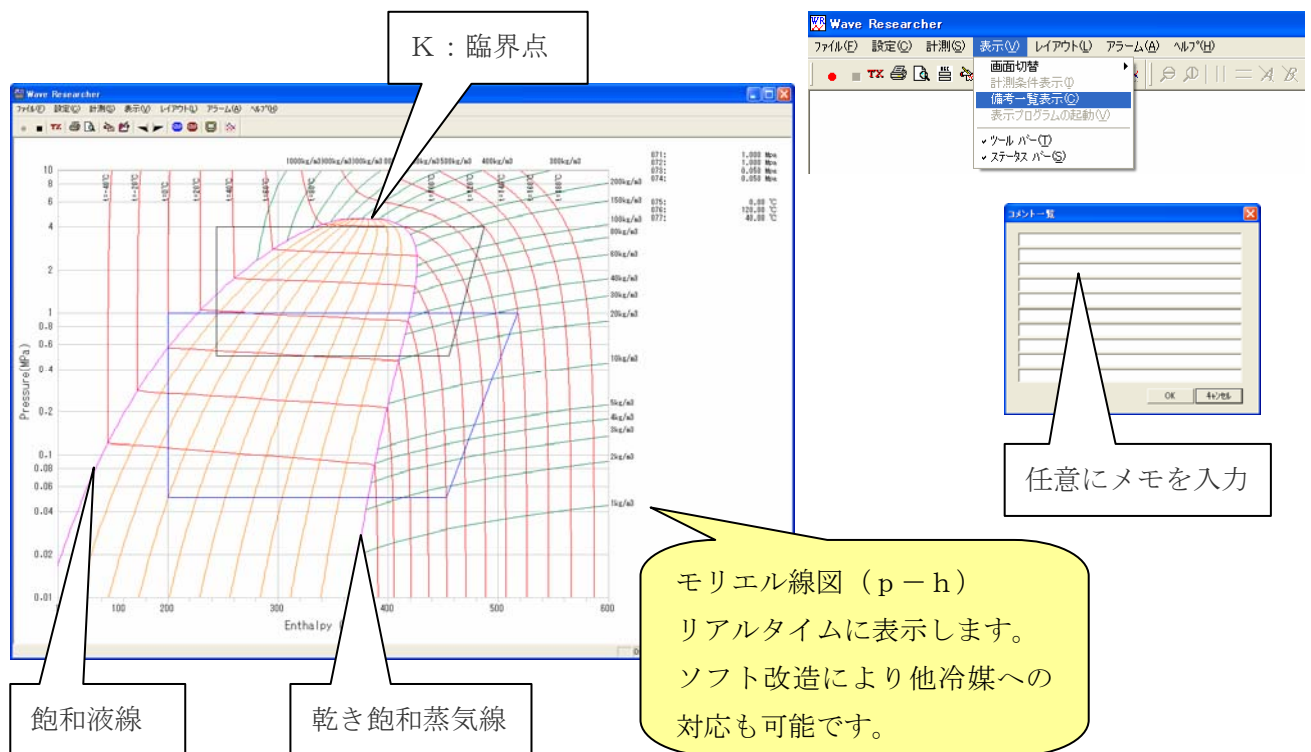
K：臨界点

Wave Researcher
ファイル(F) 設定(C) 計測(S) 表示(V) レイアウト(L) アラーム(A) ヘルプ(H)

1000kg/m3 3000kg/m3 300kg/m3 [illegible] kg/m3 500kg/m3 400kg/m3 300kg/m3

071: 1.000 Mpa
072: 1.000 Mpa
073: 0.050 Mpa
074: 0.050 Mpa
075: 0.00
076: 120.00
077: 40.00

200kg/m3
150kg/m3
100kg/m3
80kg/m3
60kg/m3
40kg/m3
30kg/m3
20kg/m3
10kg/m3
5kg/m3
4kg/m3
3kg/m3
2kg/m3
1kg/m3

10
8
6
4
2
1
0.8
0.6
0.4
0.2
0.1
0.08
0.06
0.04
0.02
0.01

Pressure(MPa)

100 200 300 400 500 600
Enthalpy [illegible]

Wave Researcher
ファイル(F) 設定(C) 計測(S) 表示(V) レイアウト(L) アラーム(A) ヘルプ(H)
TX
画面切替
計測条件表示(I)
備考一覧表示(C)
表示プログラムの起動(V)
ツール バー(T)
ステータス バー(S)

コメント一覧
OK キャンセル

任意にメモを入力

モリエル線図（ｐ－ｈ）
リアルタイムに表示します。
ソフト改造により他冷媒への
対応も可能です。

飽和液線

乾き飽和蒸気線